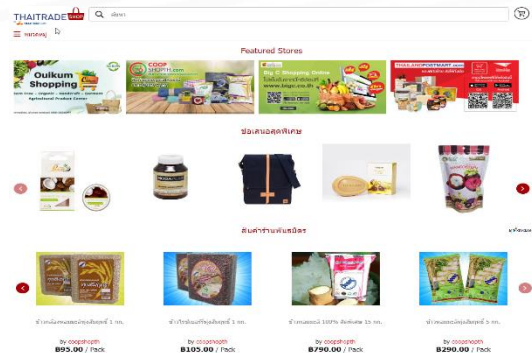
THAITRADE SHOP

ค้นหา

หมวดหมู่

Featured Stores

Oulkum Shopping

COOP SHOPTH.com

Big C Shopping Online

www.bigc.co.th

THAILANDPOSTMART.com

ข้อเสนอสุดพิเศษ

สินค้าร้านพันธมิตร

ข้าวหอมมะลิอินทรีย์ 1 กก.

by coopshopth

฿95.00 / Pack

ข้าวไรซ์เบอร์รี่อินทรีย์ 1 กก.

by coopshopth

฿105.00 / Pack

ข้าวหอมมะลิ 100% ตราสหกรณ์ 15 กก.

by coopshopth

฿790.00 / Pack

ข้าวหอมมะลิอินทรีย์ 5 กก.

by coopshopth

฿290.00 / Pack